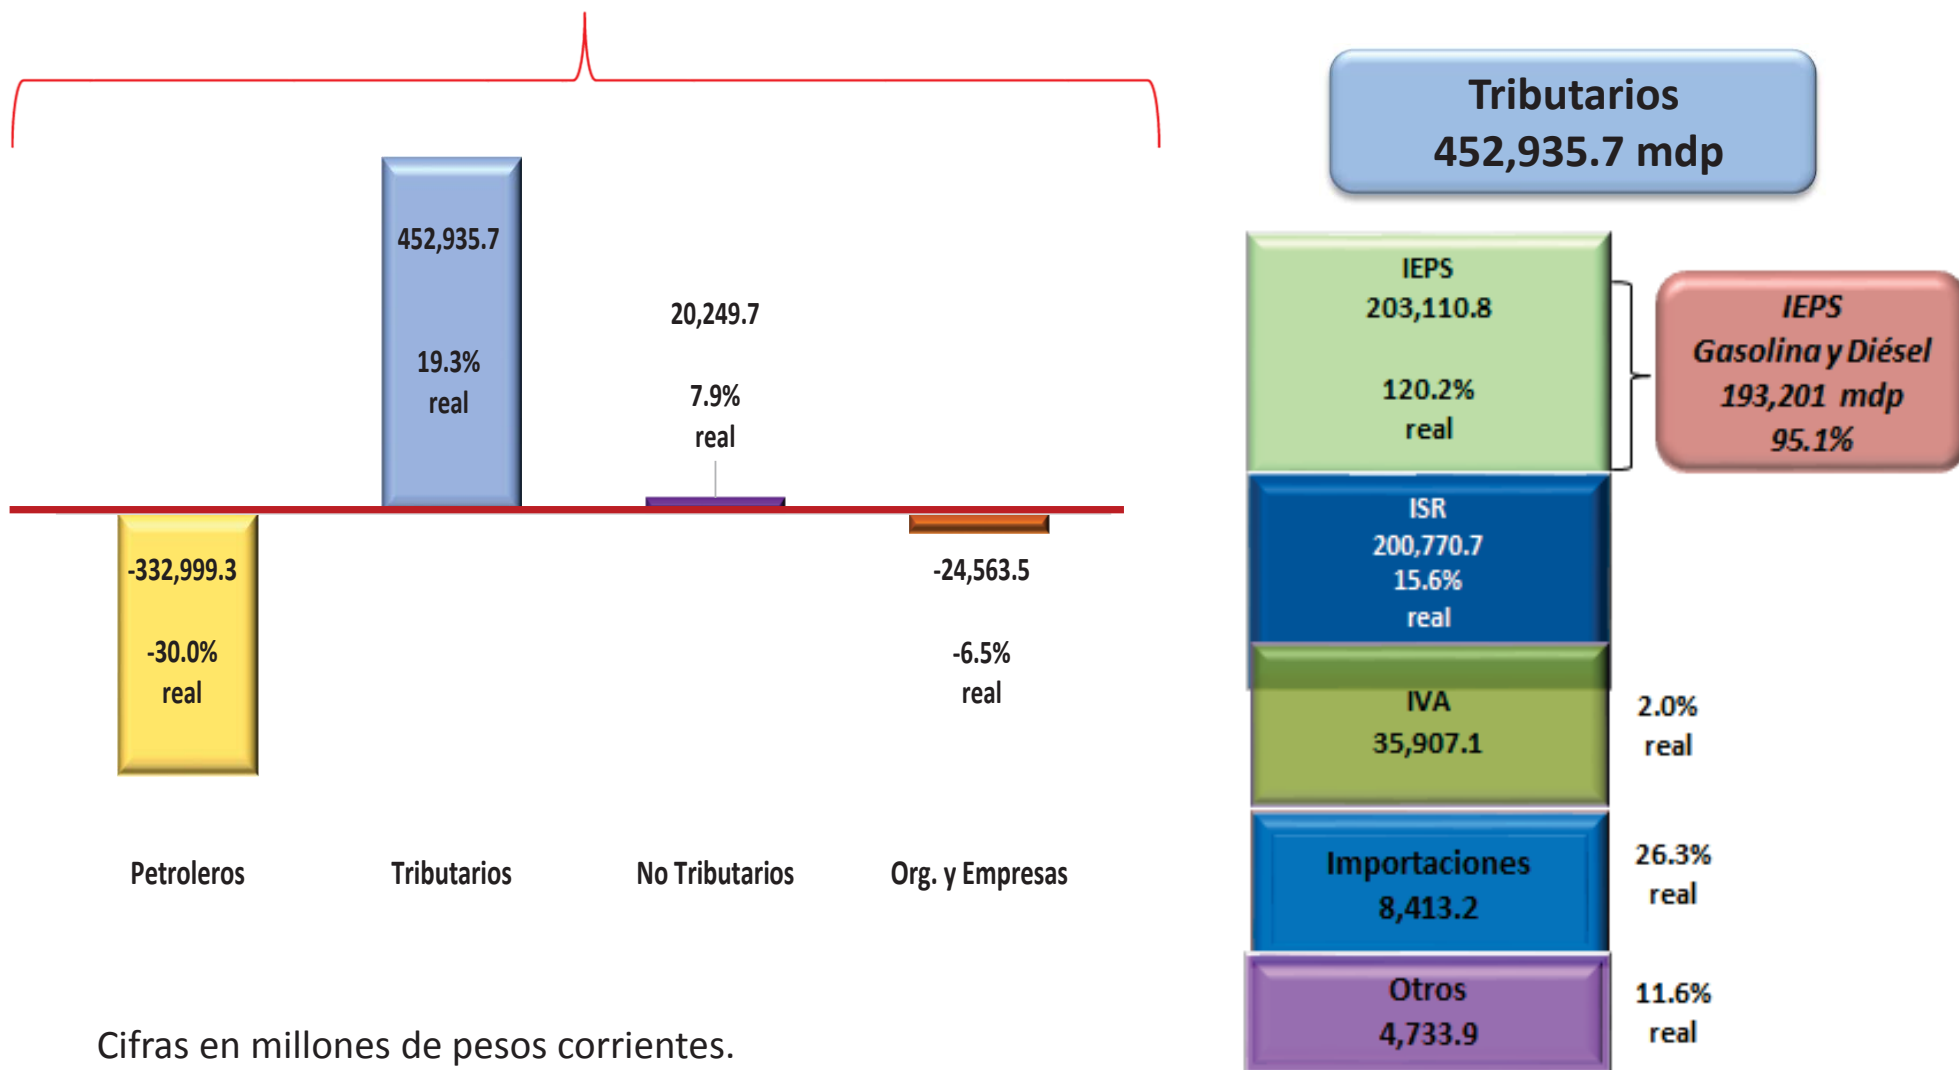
452,935.7

19.3%
real

20,249.7

7.9%
real

-332,999.3

-30.0%
real

-24,563.5

-6.5%
real

Petroleros

Tributarios

No Tributarios

Org. y Empresas

Cifras en millones de pesos corrientes.

Tributarios
452,935.7 mdp

IEPS
203,110.8

120.2%
real

IEPS
Gasolina y Diésel
193,201 mdp
95.1%

ISR
200,770.7
15.6%
real

IVA
35,907.1

2.0%
real

Importaciones
8,413.2

26.3%
real

Otros
4,733.9

11.6%
real